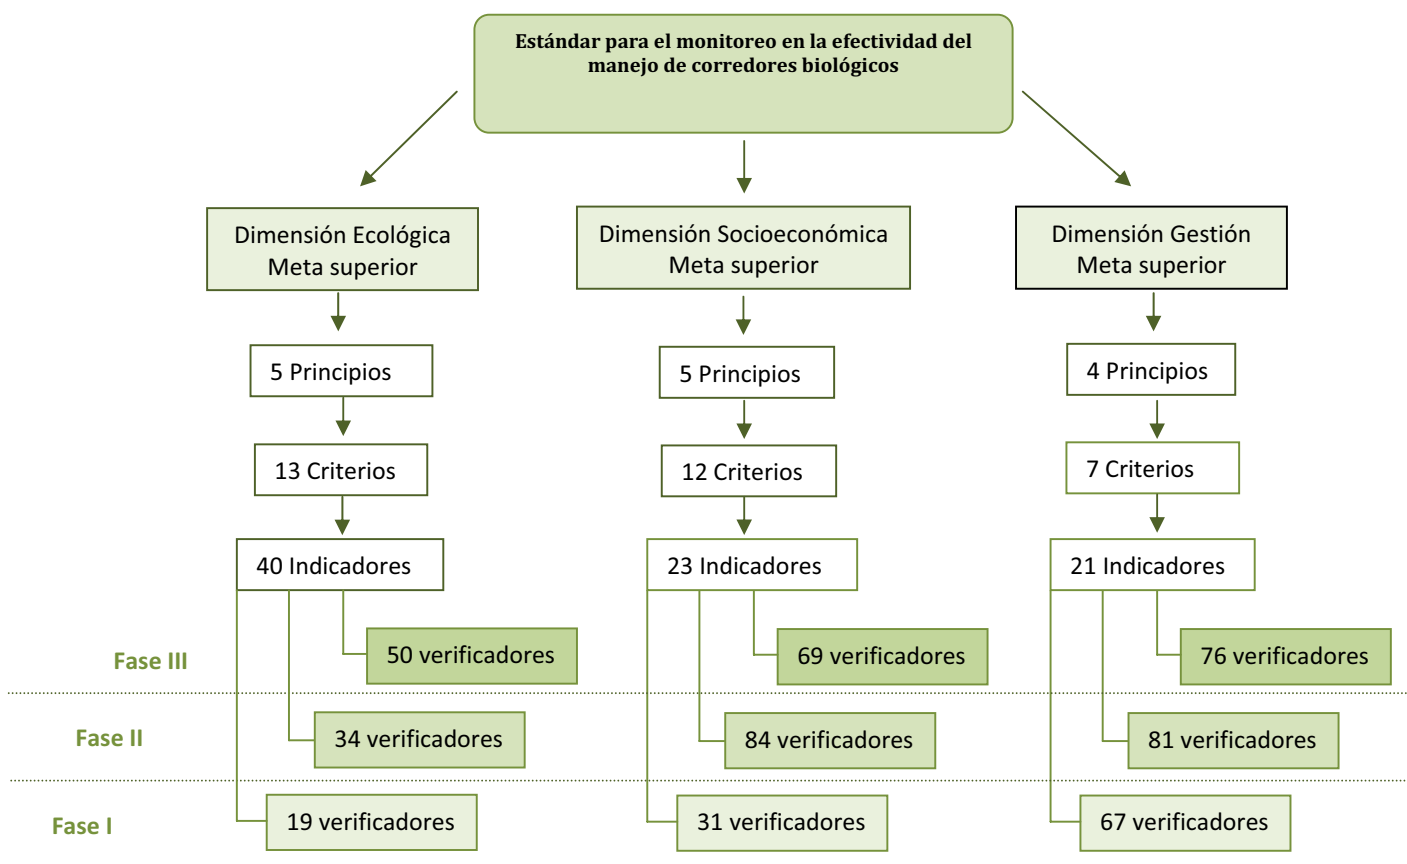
Estándar para el monitoreo en la efectividad del manejo de corredores biológicos

Dimensión Ecológica
Meta superior

5 Principios

13 Criterios

40 Indicadores

50 verificadores

34 verificadores

19 verificadores

Dimensión Socioeconómica
Meta superior

5 Principios

12 Criterios

23 Indicadores

69 verificadores

84 verificadores

31 verificadores

Dimensión Gestión
Meta superior

4 Principios

7 Criterios

21 Indicadores

76 verificadores

81 verificadores

67 verificadores

Fase III

Fase II

Fase I